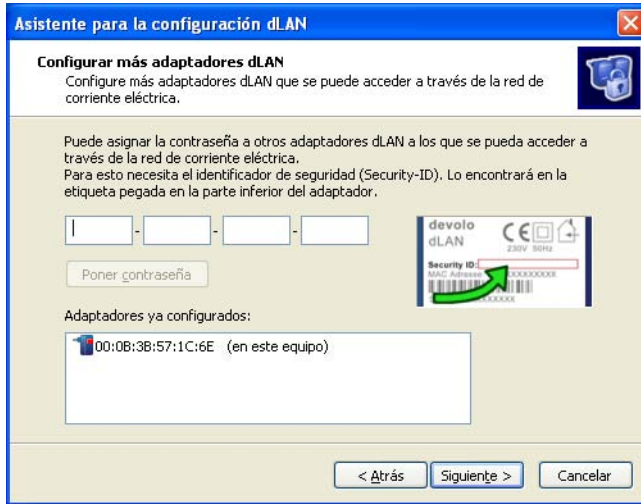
Asistente para la configuración dLAN

Configurar más adaptadores dLAN
Configure más adaptadores dLAN que se puede acceder a través de la red de corriente eléctrica.

Puede asignar la contraseña a otros adaptadores dLAN a los que se pueda acceder a través de la red de corriente eléctrica.
Para esto necesita el identificador de seguridad (Security-ID). Lo encontrará en la etiqueta pegada en la parte inferior del adaptador.

- - -

devolo
dLAN
CE
230V 50Hz
Security ID:
MAC Adresse XXXXXXXXX
XXXXX

Poner contraseña

Adaptadores ya configurados:

00:0B:3B:57:1C:6E (en este equipo)

< Atrás | Siguiente > | Cancelar